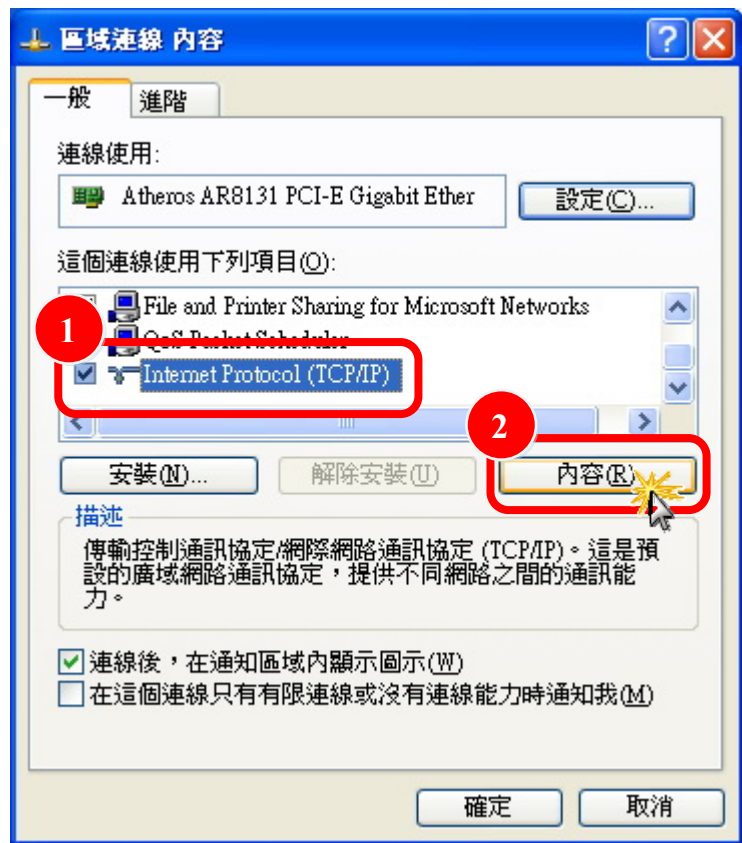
區域連線 內容

一般 進階

連線使用:

Atheros AR8131 PCI-E Gigabit Ether

設定(C)...

這個連線使用下列項目(O):

File and Printer Sharing for Microsoft Networks

QoS Packet Scheduler

Internet Protocol (TCP/IP)

1

2

安裝(N)... 解除安裝(U) 內容(R)

描述

傳輸控制通訊協定/網際網路通訊協定 (TCP/IP)。這是預設的廣域網路通訊協定，提供不同網路之間的通訊能力。

連線後，在通知區域內顯示圖示(W)

在這個連線只有有限連線或沒有連線能力時通知我(M)

確定 取消